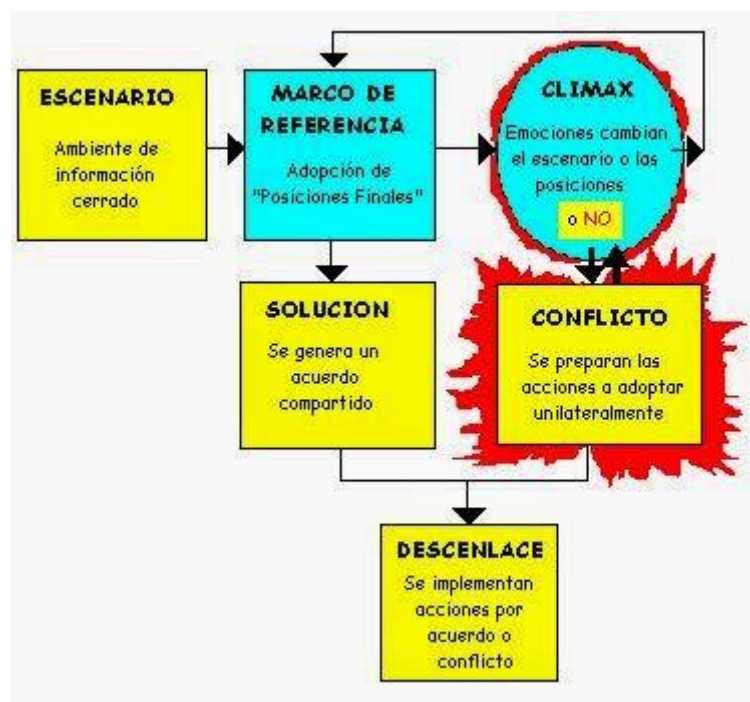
ESCENARIO

Ambiente de información cerrado

MARCO DE REFERENCIA

Adopción de "Posiciones Finales"

CLIMAX

Emociones cambian el escenario o las posiciones

o NO

SOLUCION

Se genera un acuerdo compartido

CONFLICTO

Se preparan las acciones a adoptar unilateralmente

DESCENLACE

Se implementan acciones por acuerdo o conflicto